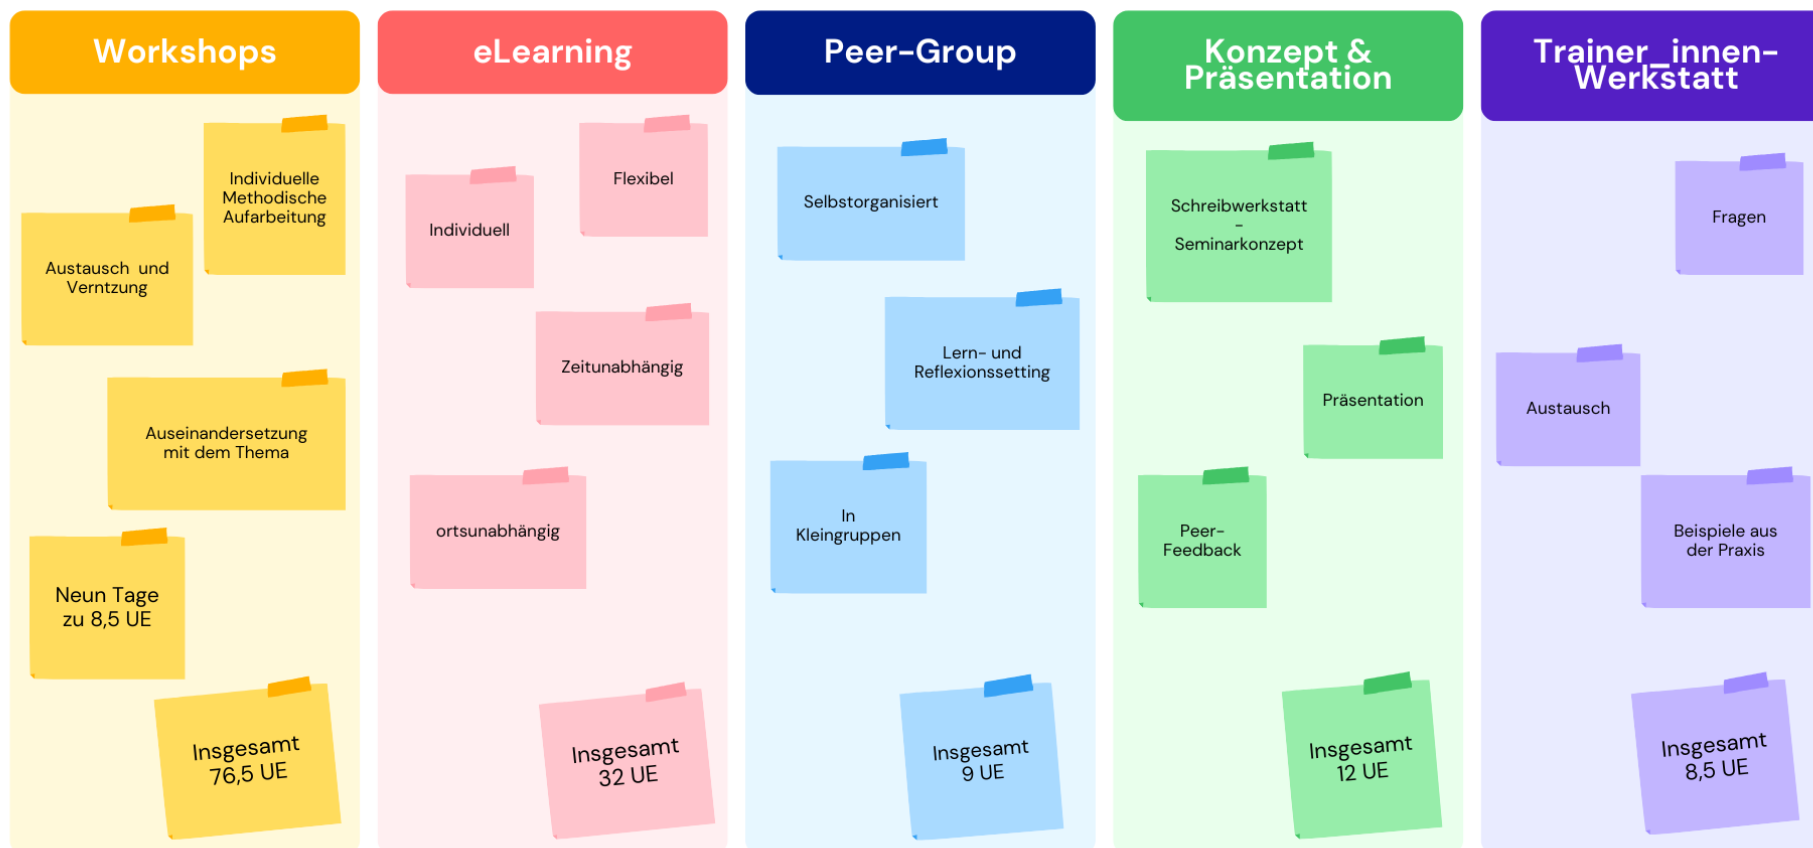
Workshops

Individuelle Methodische Aufarbeitung

Austausch und Verntzung

Auseinandersetzung mit dem Thema

Neun Tage zu 8,5 UE

Insgesamt 76,5 UE

eLearning

Flexibel

Individuell

Zeitunabhängig

ortsunabhängig

Insgesamt 32 UE

Peer-Group

Selbstorganisiert

Lern- und Reflexionssetting

In Kleingruppen

Insgesamt 9 UE

Konzept & Präsentation

Schreibwerkstatt - Seminarkonzept

Präsentation

Peer-Feedback

Insgesamt 12 UE

Trainer_innen-Werkstatt

Fragen

Austausch

Beispiele aus der Praxis

Insgesamt 8,5 UE